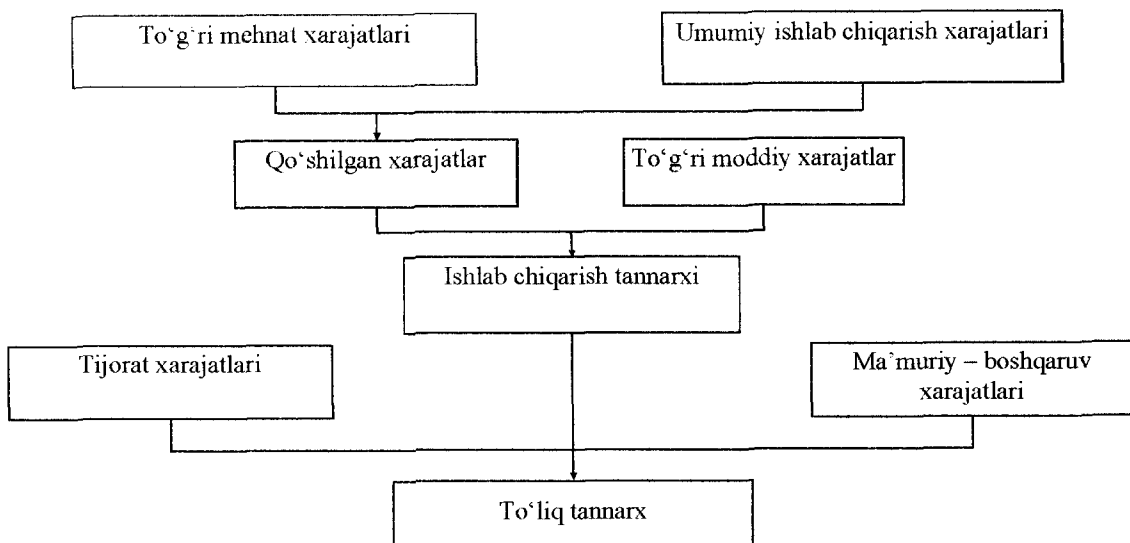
To‘g‘ri mehnat xarajatlari

Umumiy ishlab chiqarish xarajatlari

Qo‘shilgan xarajatlar

To‘g‘ri moddiy xarajatlar

Ishlab chiqarish tannarxi

Tijorat xarajatlari

Ma’muriy – boshqaruv xarajatlari

To‘liq tannarx